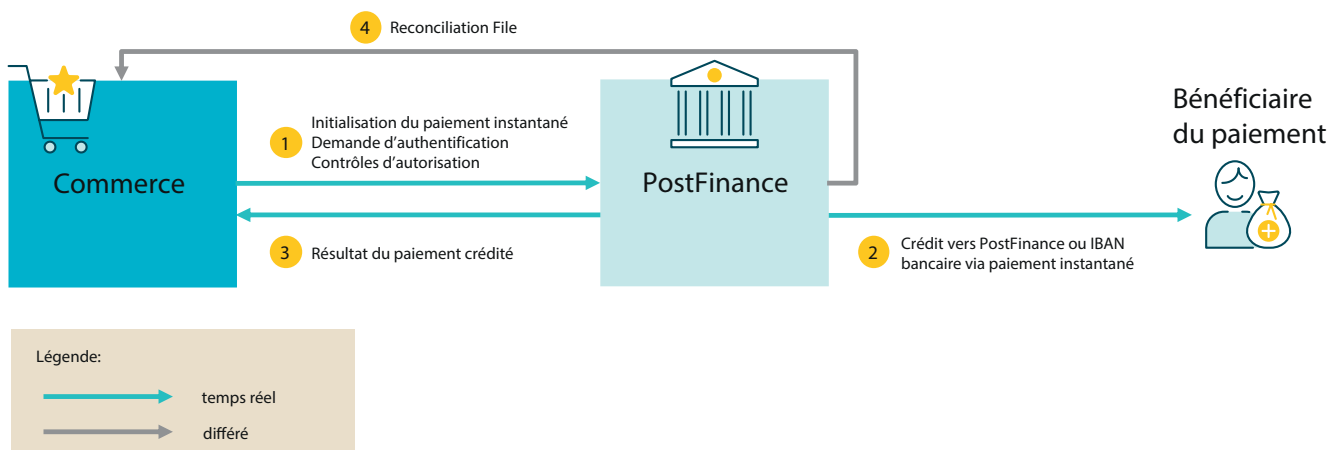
4 Reconciliation File

Commerce

1 Initialisation du paiement instantané
Demande d'authentification
Contrôles d'autorisation

3 Résultat du paiement crédité

PostFinance

Bénéficiaire du paiement

2 Crédit vers PostFinance ou IBAN bancaire via paiement instantané

Légende:
temps réel
différé